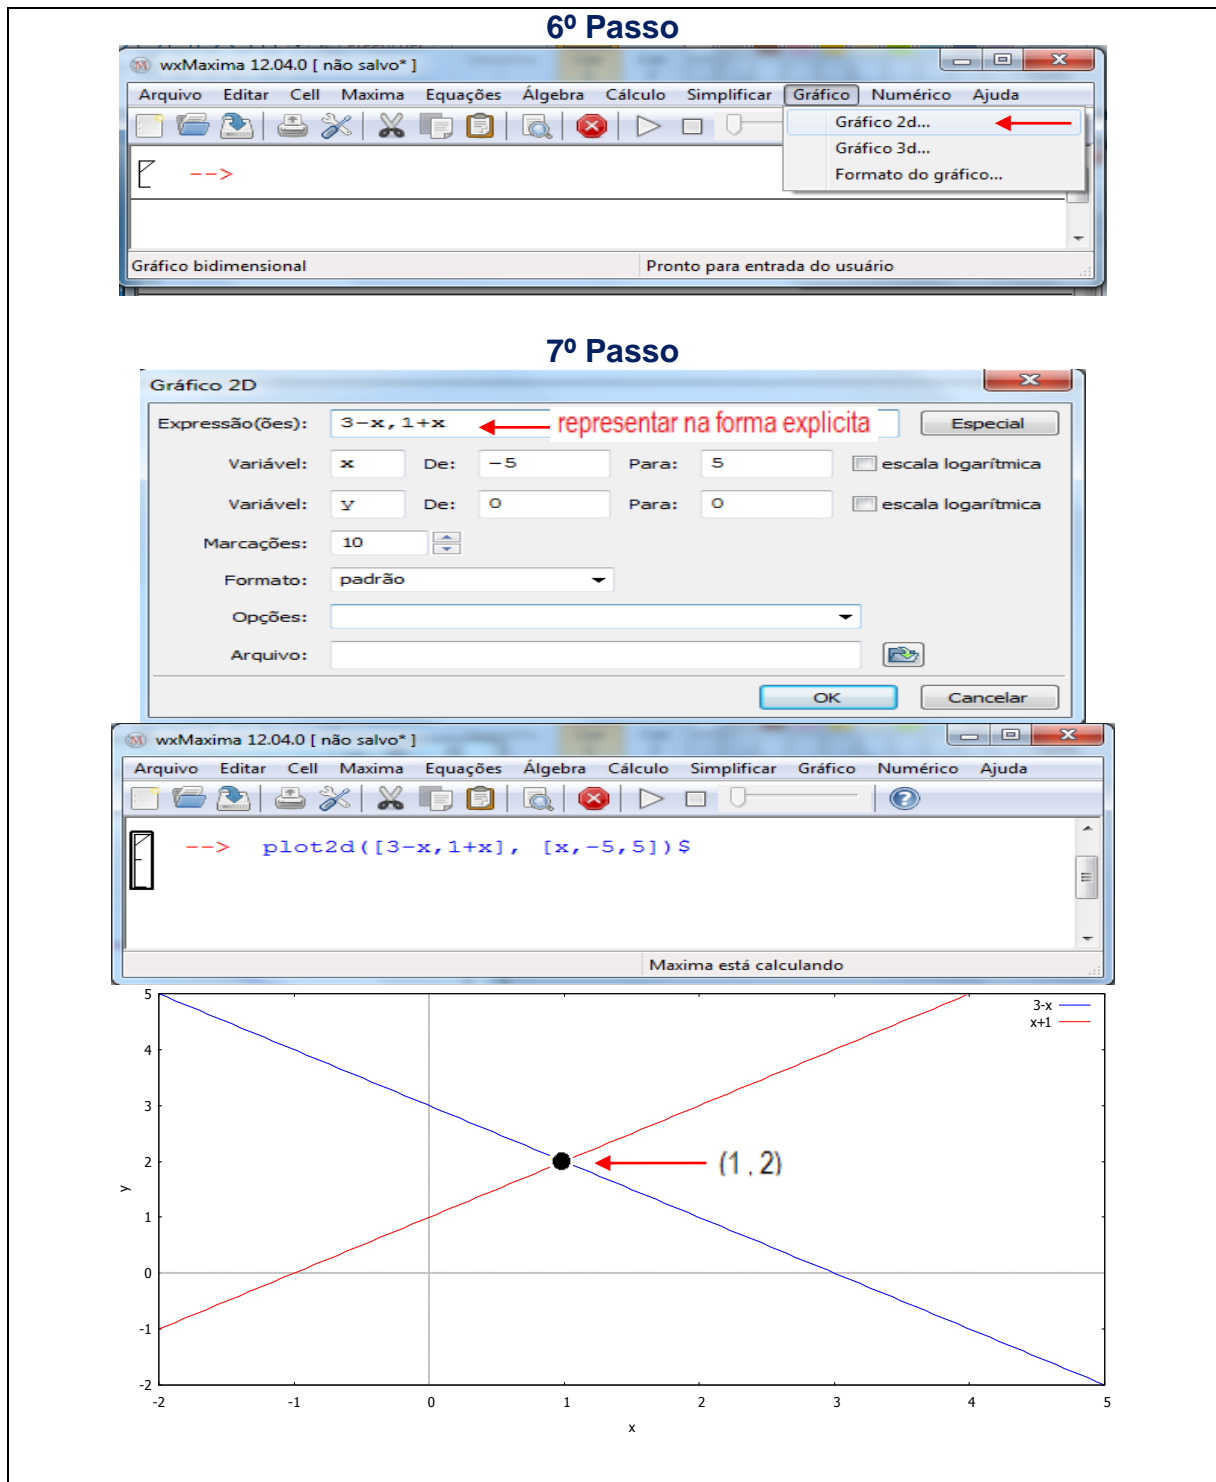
6º Passo

wxMaxima 12.04.0 [ não salvo* ]

Arquivo Editar Cell Maxima Equações Álgebra Cálculo Simplificar Gráfico Numérico Ajuda

Gráfico 2d...
Gráfico 3d...
Formato do gráfico...

-->

Gráfico bidimensional
Pronto para entrada do usuário

7º Passo

Gráfico 2D

Expressão(ões): 3-x, 1+x representar na forma explicita Especial

Variável: x De: -5 Para: 5 escala logarítmica

Variável: y De: 0 Para: 0 escala logarítmica

Marcações: 10

Formato: padrão

Opções:

Arquivo:

OK Cancelar

wxMaxima 12.04.0 [ não salvo* ]

Arquivo Editar Cell Maxima Equações Álgebra Cálculo Simplificar Gráfico Numérico Ajuda

--> plot2d([3-x,1+x], [x,-5,5])$

Maxima está calculando

3-x
x+1

(1 , 2)

5
4
3
2
1
0
-1
-2
y

-2 -1 0 1 2 3 4 5
x